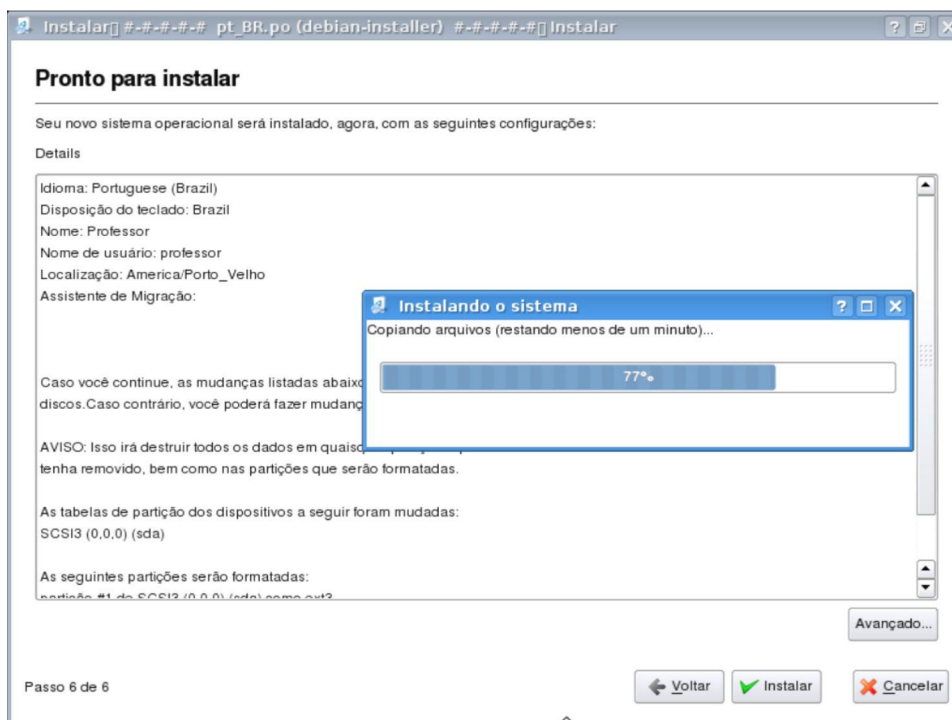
Instalar▯ #-#-#-#-# pt_BR.po (debian-installer) #-#-#-#-#▯ Instalar

Pronto para instalar

Seu novo sistema operacional será instalado, agora, com as seguintes configurações:

Details

Idioma: Portuguese (Brazil)
Disposição do teclado: Brazil
Nome: Professor
Nome de usuário: professor
Localização: America/Porto_Velho
Assistente de Migração:

Caso você continue, as mudanças listadas abaix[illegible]
discos.Caso contrário, você poderá fazer mudan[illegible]

AVISO: Isso irá destruir todos os dados em quais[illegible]
tenha removido, bem como nas partições que serão formatadas.

As tabelas de partição dos dispositivos a seguir foram mudadas:
SCSI3 (0,0,0) (sda)

As seguintes partições serão formatadas:
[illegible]

Instalando o sistema

Copiando arquivos (restando menos de um minuto)...

77%

Avançado...

Passo 6 de 6

Voltar

Instalar

Cancelar